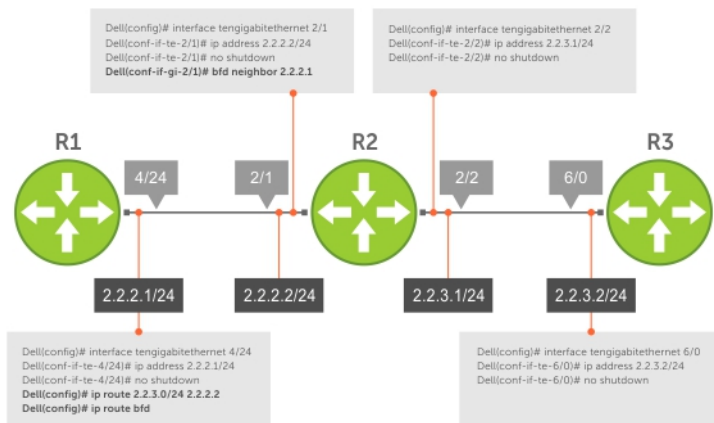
Dell(config)# interface tengigabitethernet 2/1
Dell(conf-if-te-2/1)# ip address 2.2.2.2/24
Dell(conf-if-te-2/1)# no shutdown
**Dell(conf-if-gi-2/1)# bfd neighbor 2.2.2.1**

Dell(config)# interface tengigabitethernet 2/2
Dell(conf-if-te-2/2)# ip address 2.2.3.1/24
Dell(conf-if-te-2/2)# no shutdown

R1

4/24

2/1

R2

2/2

6/0

R3

2.2.2.1/24

2.2.2.2/24

2.2.3.1/24

2.2.3.2/24

Dell(config)# interface tengigabitethernet 4/24
Dell(conf-if-te-4/24)# ip address 2.2.2.1/24
Dell(conf-if-te-4/24)# no shutdown
**Dell(config)# ip route 2.2.3.0/24 2.2.2.2**
**Dell(config)# ip route bfd**

Dell(config)# interface tengigabitethernet 6/0
Dell(conf-if-te-6/0)# ip address 2.2.3.2/24
Dell(conf-if-te-6/0)# no shutdown